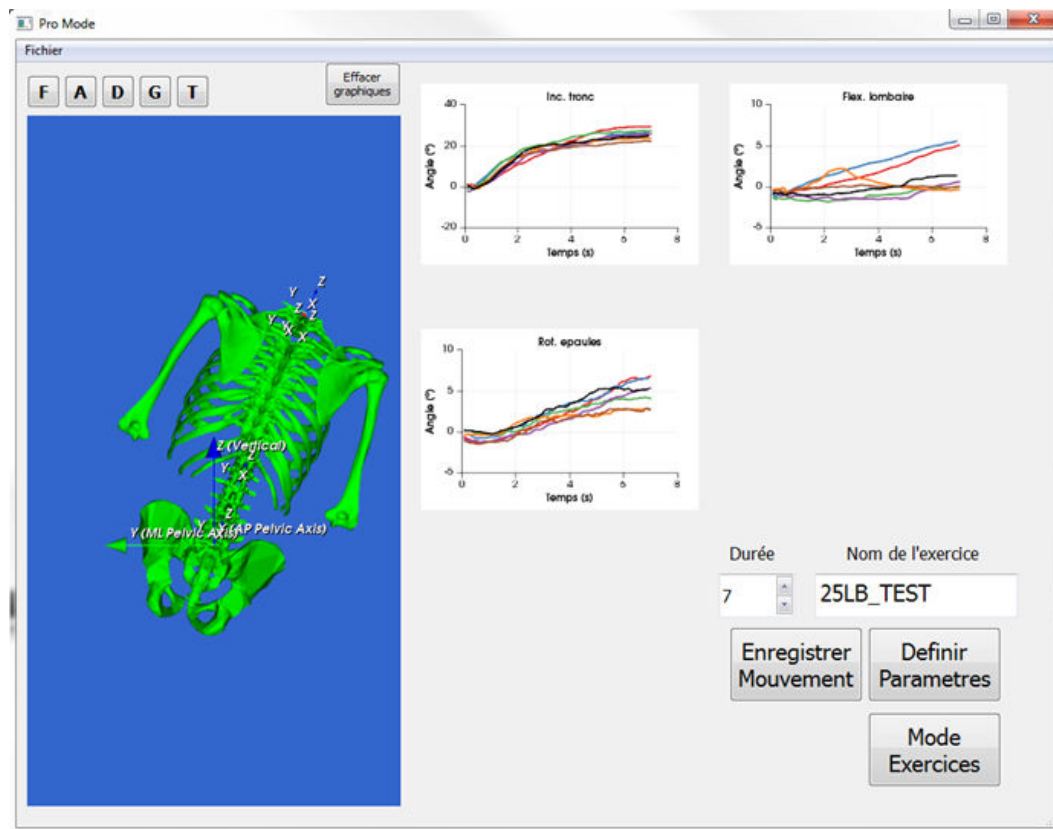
Pro Mode

Fichier

F A D G T

Effacer graphiques

Inc. tronc

40
20
0
-20
0 2 4 6 8
Angle (°)
Temps (s)

Flex. lombaire

10
5
0
-5
0 2 4 6 8
Angle (°)
Temps (s)

Rot. epaules

10
5
0
-5
0 2 4 6 8
Angle (°)
Temps (s)

Z
Y
X
Z
Y
X
Z (Vertical)
Y
X
Z
Y (ML Pelvic Axis)
X (AP Pelvic Axis)

Durée

Nom de l'exercice

7

25LB_TEST

Enregistrer Mouvement

Definir Parametres

Mode Exercices